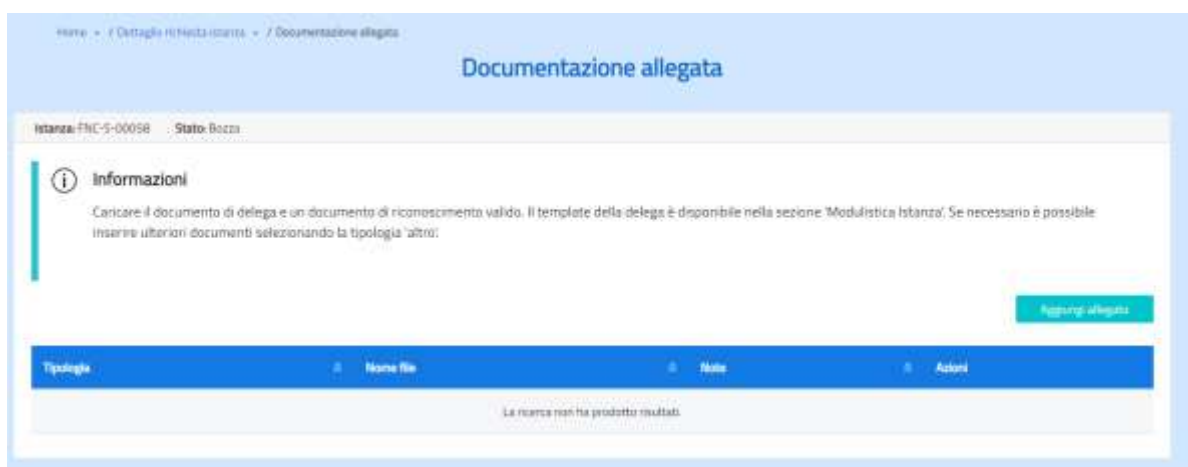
Home • / Dettaglio richiesta istanza • / Documentazione allegata

Documentazione allegata

Istanza: FNC-S-00058 Stato: Bozza

Informazioni

Caricare il documento di delega e un documento di riconoscimento valido. Il template della delega è disponibile nella sezione 'Modulistica Istanza'. Se necessario è possibile inserire ulteriori documenti selezionando la tipologia 'altro'.

Aggiungi allegato

| Tipologia | Nome file | Note | Azioni |
|---|---|---|---|
| La ricerca non ha prodotto risultati. | | | |